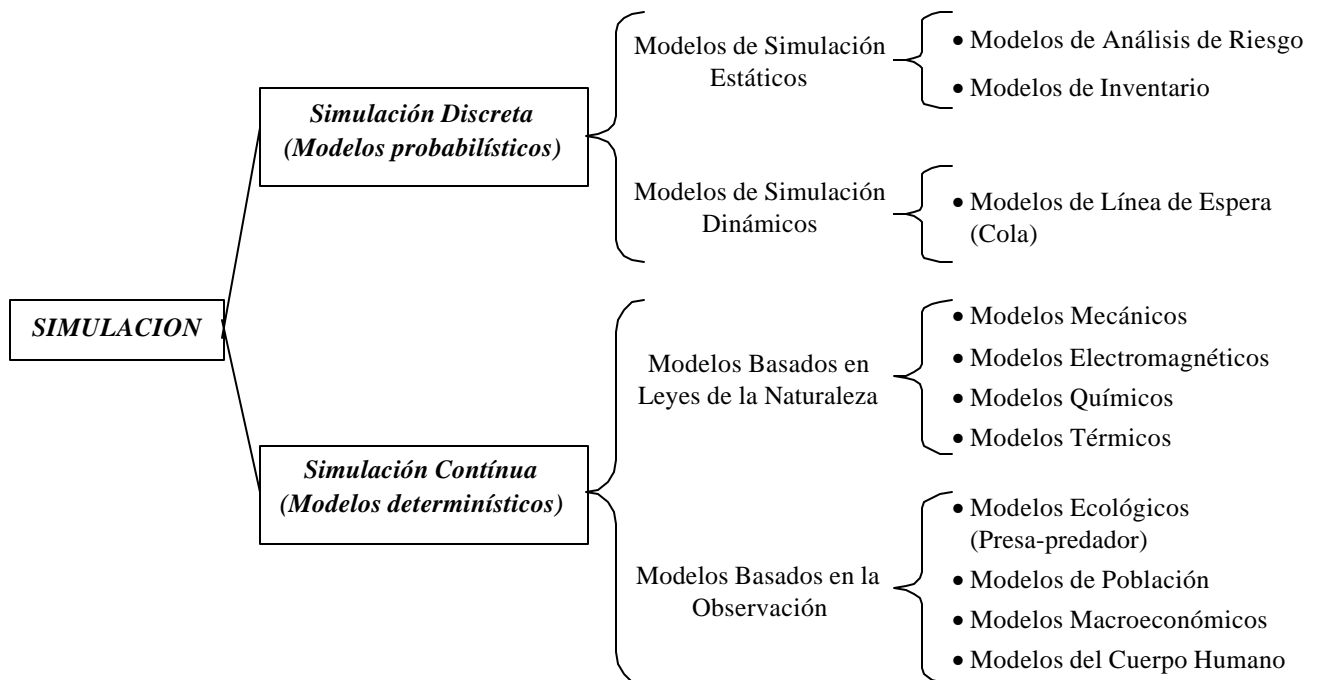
SIMULACION

Simulación Discreta (Modelos probabilísticos)

Modelos de Simulación Estáticos

• Modelos de Análisis de Riesgo
• Modelos de Inventario

Modelos de Simulación Dinámicos

• Modelos de Línea de Espera (Cola)

Simulación Contínua (Modelos determinísticos)

Modelos Basados en Leyes de la Naturaleza

• Modelos Mecánicos
• Modelos Electromagnéticos
• Modelos Químicos
• Modelos Térmicos

Modelos Basados en la Observación

• Modelos Ecológicos (Presa-predador)
• Modelos de Población
• Modelos Macroeconómicos
• Modelos del Cuerpo Humano